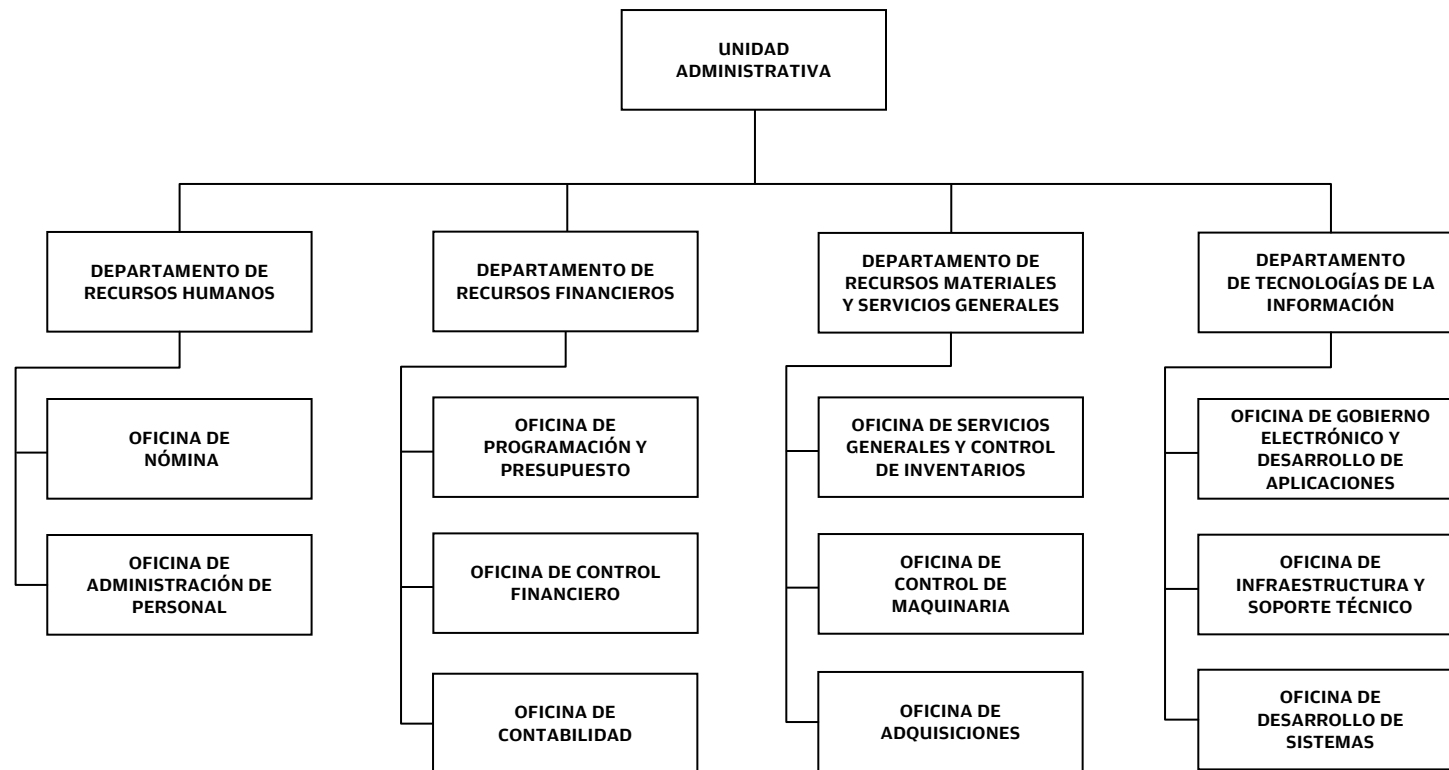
UNIDAD ADMINISTRATIVA

DEPARTAMENTO DE RECURSOS HUMANOS

OFICINA DE NÓMINA

OFICINA DE ADMINISTRACIÓN DE PERSONAL

DEPARTAMENTO DE RECURSOS FINANCIEROS

OFICINA DE PROGRAMACIÓN Y PRESUPUESTO

OFICINA DE CONTROL FINANCIERO

OFICINA DE CONTABILIDAD

DEPARTAMENTO DE RECURSOS MATERIALES Y SERVICIOS GENERALES

OFICINA DE SERVICIOS GENERALES Y CONTROL DE INVENTARIOS

OFICINA DE CONTROL DE MAQUINARIA

OFICINA DE ADQUISICIONES

DEPARTAMENTO DE TECNOLOGÍAS DE LA INFORMACIÓN

OFICINA DE GOBIERNO ELECTRÓNICO Y DESARROLLO DE APLICACIONES

OFICINA DE INFRAESTRUCTURA Y SOPORTE TÉCNICO

OFICINA DE DESARROLLO DE SISTEMAS